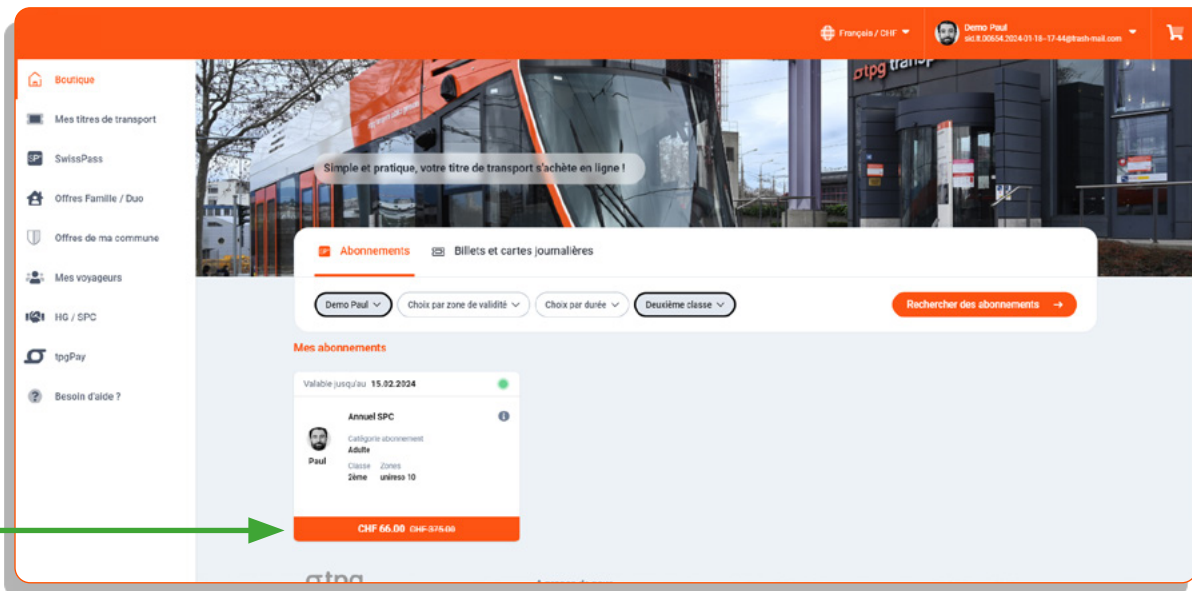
Français / CHF

Demo Paul
skl.8.00654.2024-01-18--17-44@trash-mail.com

Boutique

Mes titres de transport

SwissPass

Offres Famille / Duo

Offres de ma commune

Mes voyageurs

HG / SPC

tpgPay

Besoin d'aide ?

tpg transports

Simple et pratique, votre titre de transport s'achète en ligne !

Abonnements

Billets et cartes journalières

Demo Paul

Choix par zone de validité

Choix par durée

Deuxième classe

Rechercher des abonnements →

Mes abonnements

Valable jusqu'au 15.02.2024

Annuel SPC

Paul

Catégorie abonnement
Adulte

Classe
2ème

Zones
unireso 10

CHF 66.00 ~~CHF 375.00~~

tpg